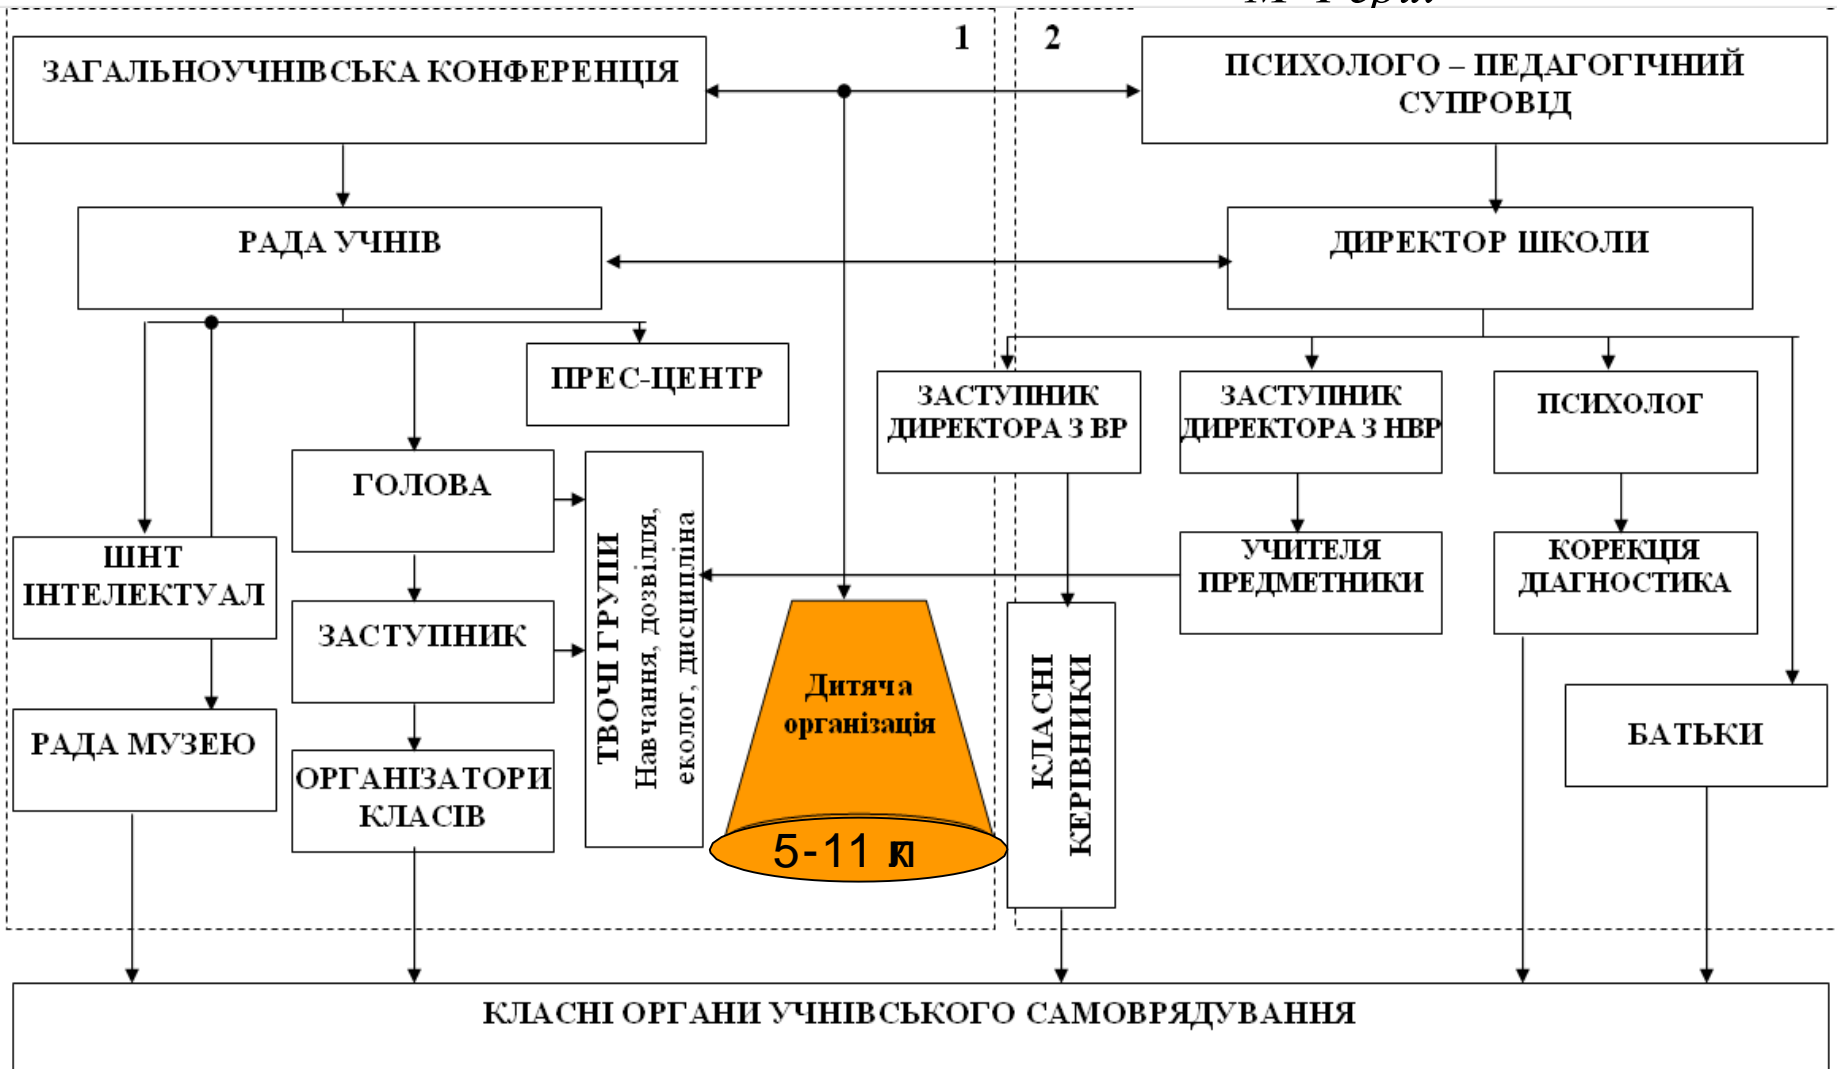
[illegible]

1

2

ЗАГАЛЬНОУЧНІВСЬКА КОНФЕРЕНЦІЯ

ПСИХОЛОГО – ПЕДАГОГІЧНИЙ СУПРОВІД

РАДА УЧНІВ

ДИРЕКТОР ШКОЛИ

ПРЕС-ЦЕНТР

ЗАСТУПНИК ДИРЕКТОРА З ВР

ЗАСТУПНИК ДИРЕКТОРА З НВР

ПСИХОЛОГ

ГОЛОВА

ТВОЧІ ГРУПИ Навчання, дозвілля, еколог, дисципліна

ШНТ ІНТЕЛЕКТУАЛ

УЧИТЕЛЯ ПРЕДМЕТНИКИ

КОРЕКЦІЯ ДІАГНОСТИКА

ЗАСТУПНИК

Дитяча організація

КЛАСНІ КЕРІВНИКИ

РАДА МУЗЕЮ

ОРГАНІЗАТОРИ КЛАСІВ

5-11 кл

БАТЬКИ

КЛАСНІ ОРГАНИ УЧНІВСЬКОГО САМОВРЯДУВАННЯ